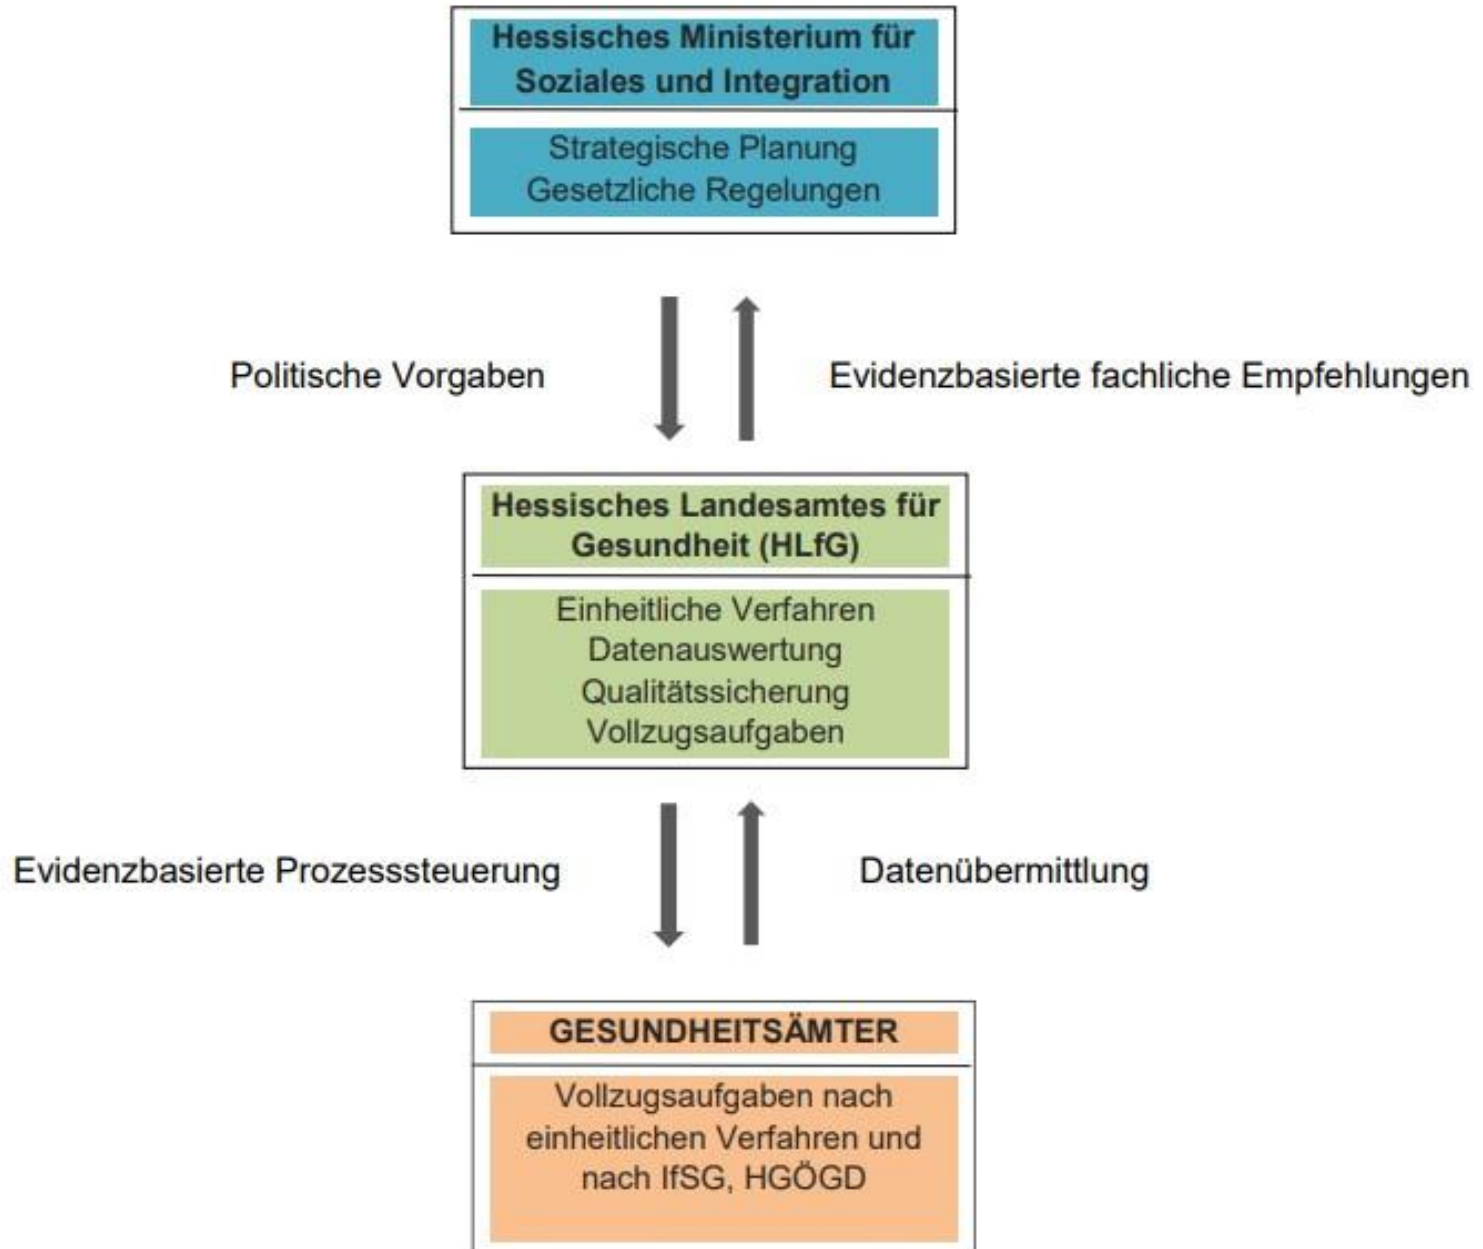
Hessisches Ministerium für Soziales und Integration

Strategische Planung
Gesetzliche Regelungen

Politische Vorgaben

Evidenzbasierte fachliche Empfehlungen

Hessisches Landesamtes für Gesundheit (HLfG)

Einheitliche Verfahren
Datenauswertung
Qualitätssicherung
Vollzugsaufgaben

Evidenzbasierte Prozesssteuerung

Datenübermittlung

GESUNDHEITSÄMTER

Vollzugsaufgaben nach einheitlichen Verfahren und nach IfSG, HGÖGD